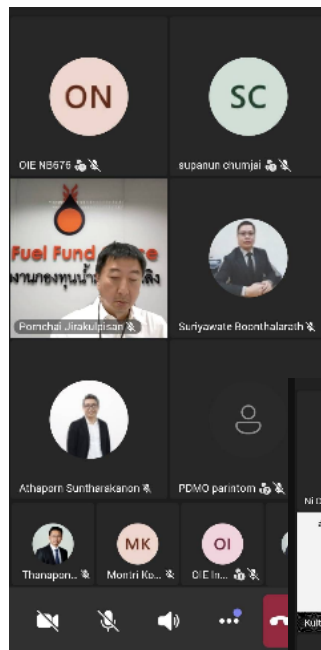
ON

SC

OIE NB675

supanun chumjai

Fuel Fund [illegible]

งานกองทุนน้ำ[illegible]ลิง

Pornchai Jirakulpisan

Suriyawate Boonthalarath

Athaporn Suntherakanon

PDMO parintorn

Ni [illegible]

Thanapon...

MK

Montri Ko...

OI

OIE In...

Kult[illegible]